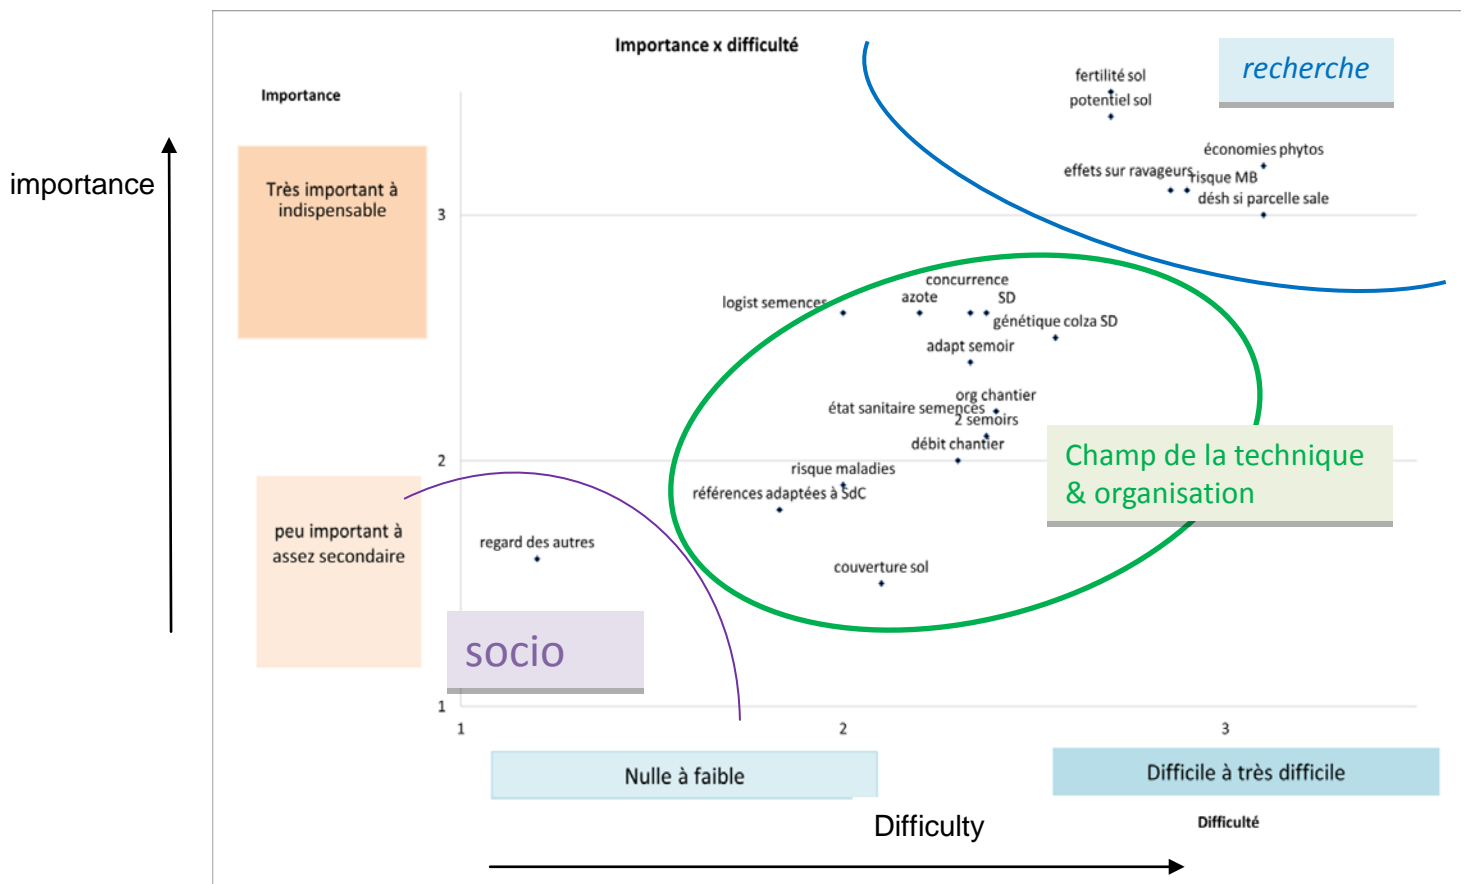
importance

Importance x difficulté

Importance

Très important à indispensable

peu important à assez secondaire

recherche

fertilité sol
potentiel sol
économies phytos
effets sur ravageurs
risque MB
désh si parcelle sale

concurrence
azote
SD
logist semences
génétique colza SD
adapt semoir
org chantier
état sanitaire semences
2 semoirs
débit chantier
risque maladies
références adaptées à SdC
regard des autres
couverture sol

Champ de la technique & organisation

socio

3
2
1
1
2
3

Nulle à faible

Difficile à très difficile

Difficulty

Difficulté